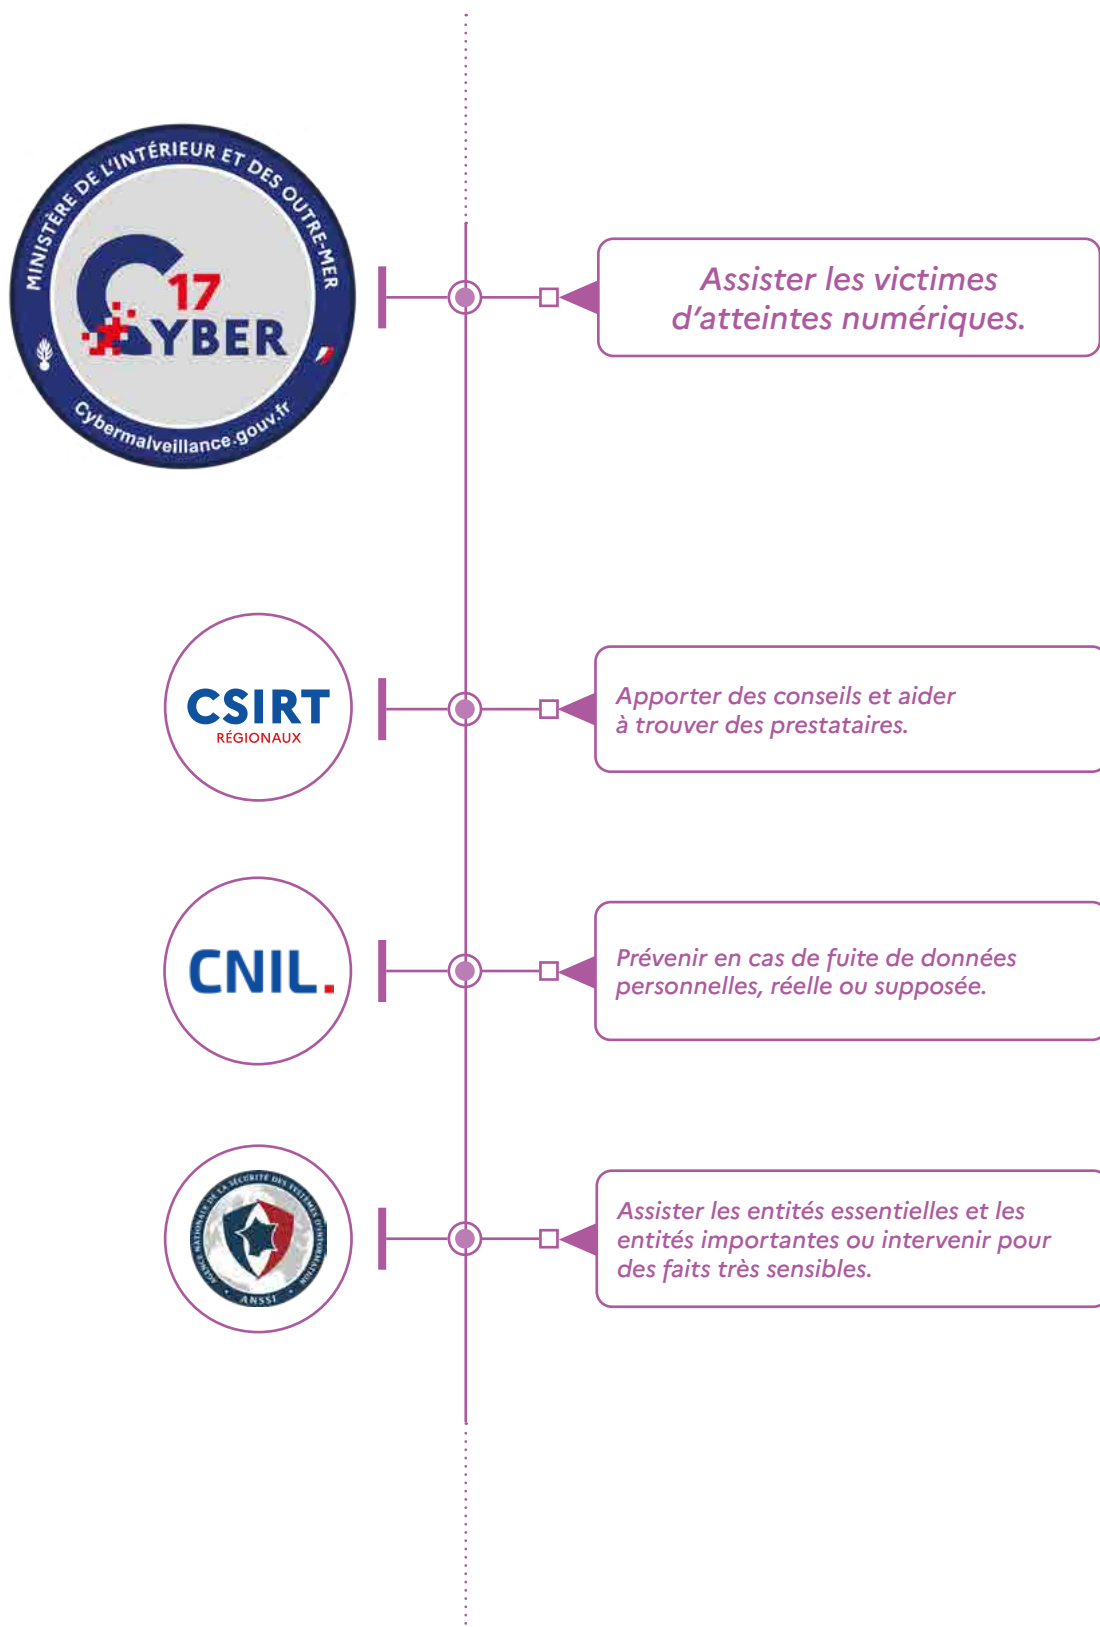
MINISTÈRE DE L'INTÉRIEUR ET DES OUTRE-MER
17
CYBER
Cybermalveillance.gouv.fr

Assister les victimes d'atteintes numériques.

CSIRT
RÉGIONAUX

Apporter des conseils et aider à trouver des prestataires.

CNIL.

Prévenir en cas de fuite de données personnelles, réelle ou supposée.

AGENCE NATIONALE DE LA SÉCURITÉ DES SYSTÈMES D'INFORMATION
ANSSI

Assister les entités essentielles et les entités importantes ou intervenir pour des faits très sensibles.